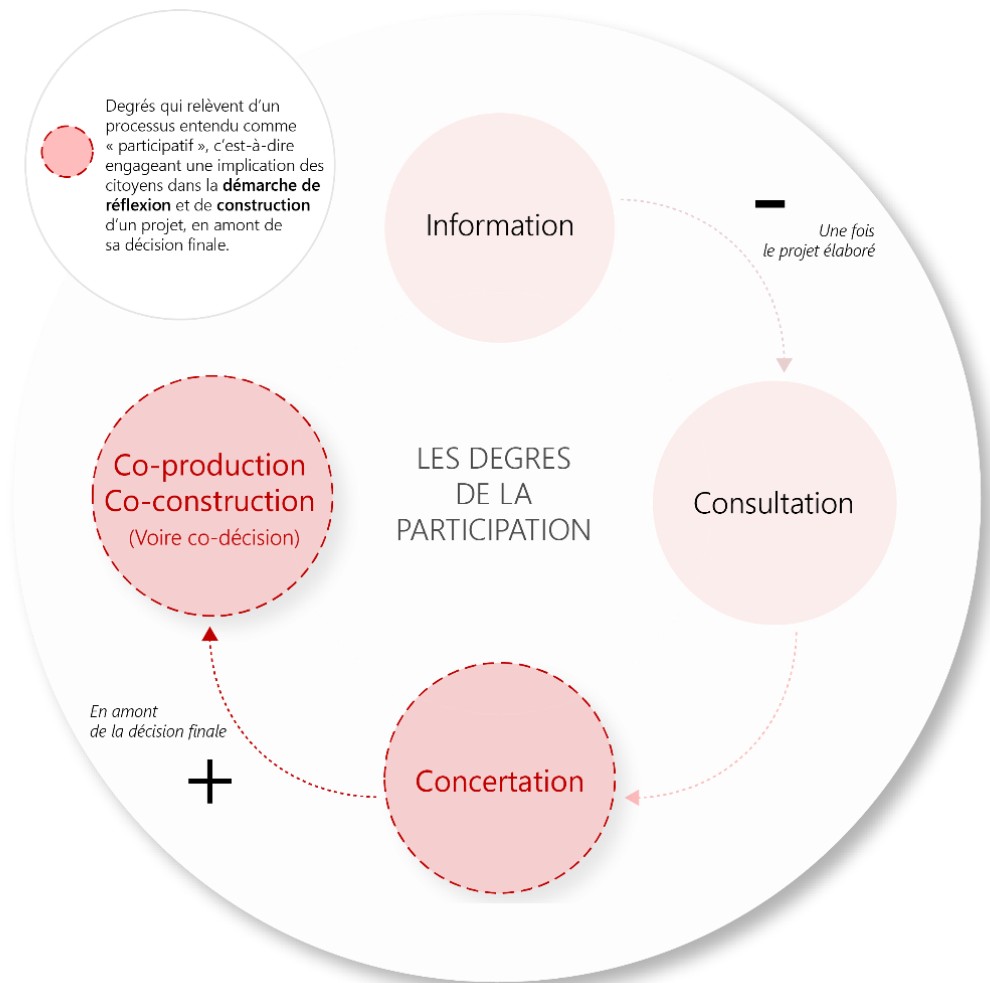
Degrés qui relèvent d'un processus entendu comme « participatif », c'est-à-dire engageant une implication des citoyens dans la **démarche de réflexion** et de **construction** d'un projet, en amont de sa décision finale.

Information

–

Une fois le projet élaboré

Consultation

LES DEGRES DE LA PARTICIPATION

Co-production Co-construction (Voire co-décision)

En amont de la décision finale

+

Concertation